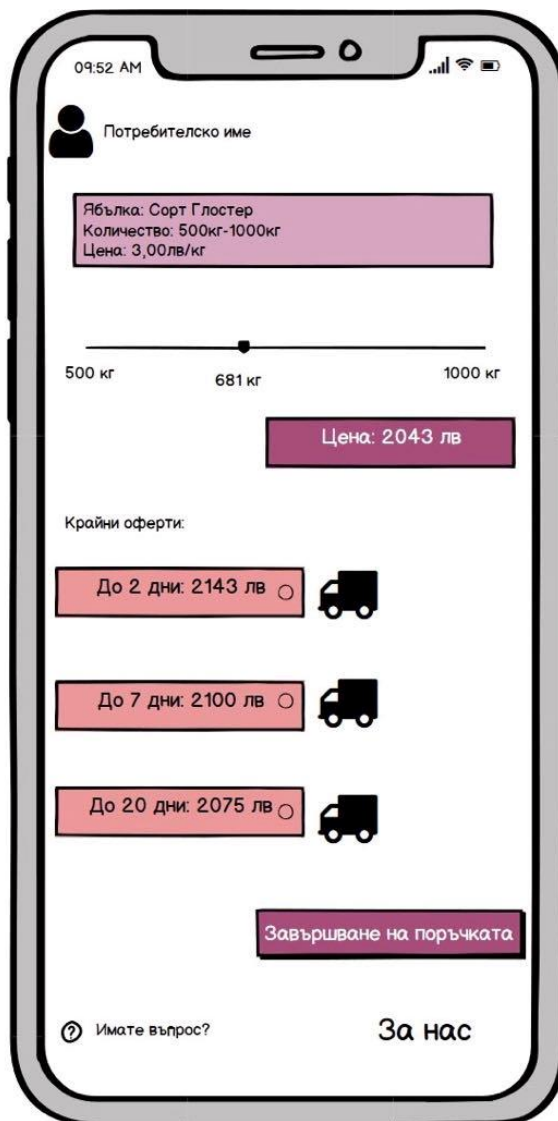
09:52 AM

Потребителско име

Ябълка: Сорт Глостер
Количество: 500кг-1000кг
Цена: 3,00лв/кг

500 кг

681 кг

1000 кг

Цена: 2043 лв

Крайни оферти:

До 2 дни: 2143 лв

До 7 дни: 2100 лв

До 20 дни: 2075 лв

Завършване на поръчката

Имате въпрос?

За нас